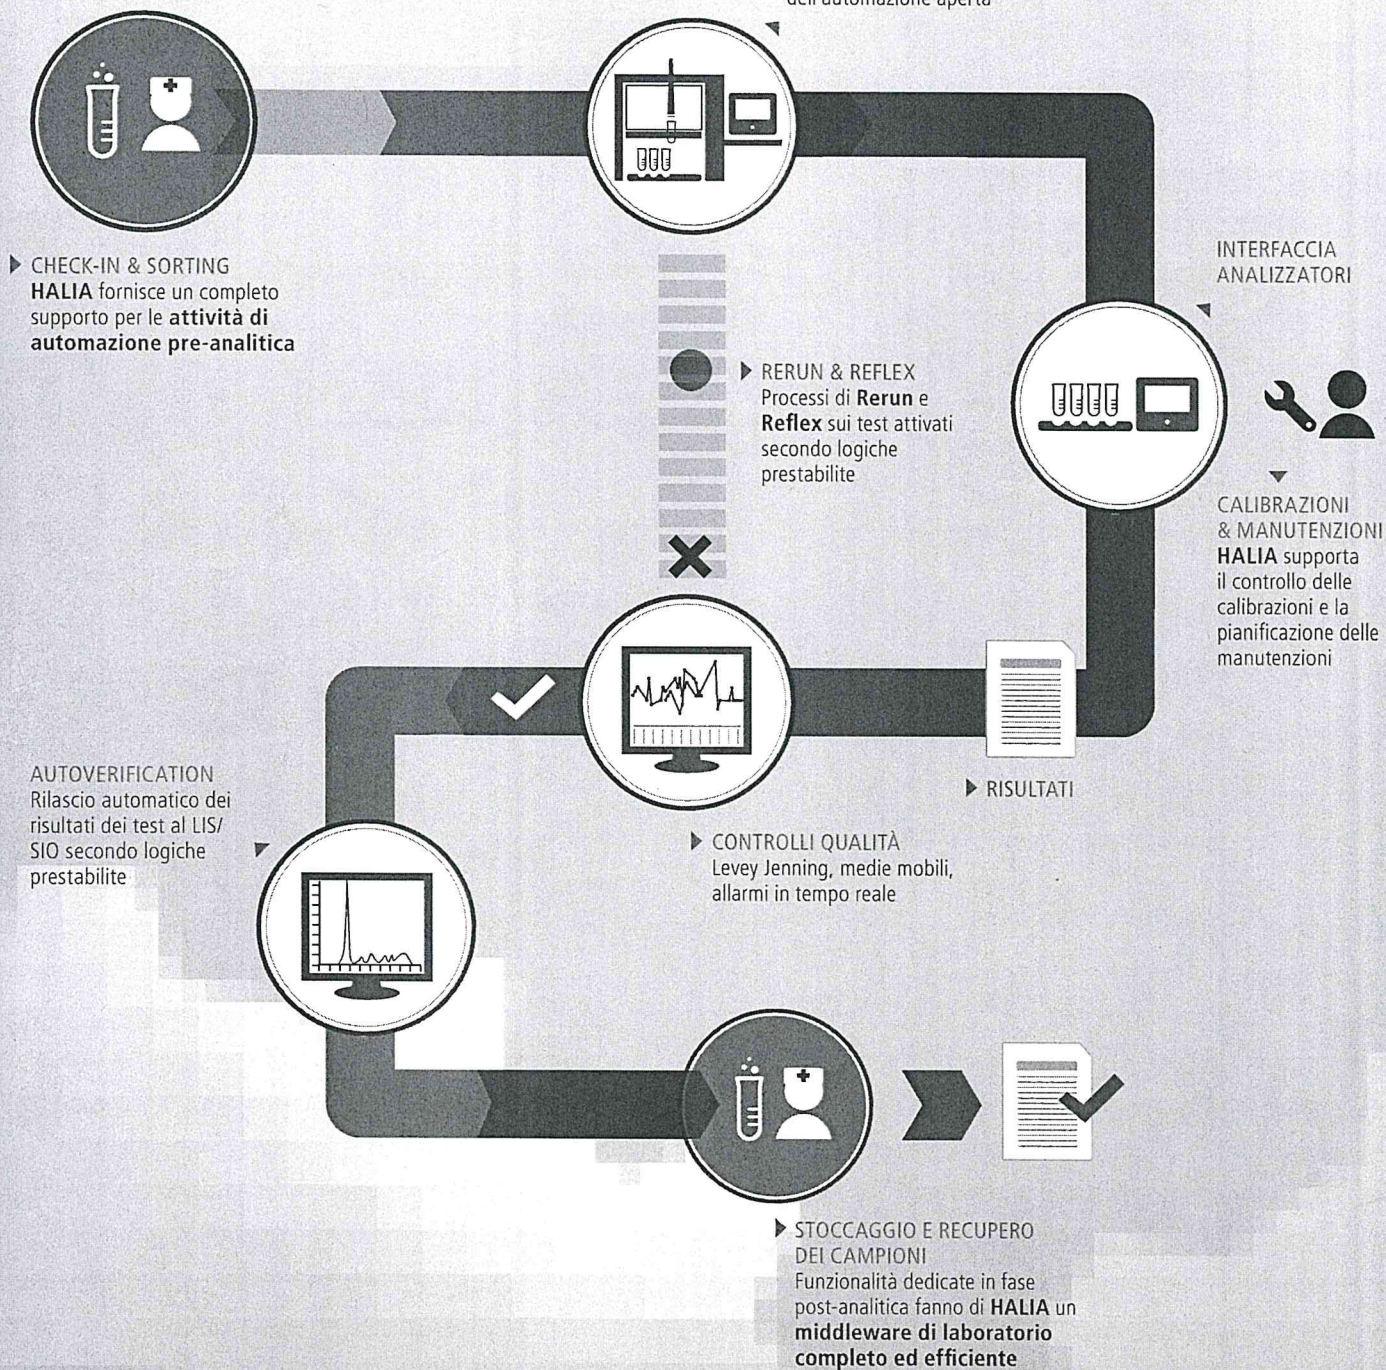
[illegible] dell'automazione aperta

CHECK-IN & SORTING
HALIA fornisce un completo supporto per le attività di automazione pre-analitica

INTERFACCIA ANALIZZATORI

RERUN & REFLEX
Processi di Rerun e Reflex sui test attivati secondo logiche prestabilite

CALIBRAZIONI & MANUTENZIONI
HALIA supporta il controllo delle calibrazioni e la pianificazione delle manutenzioni

AUTOVERIFICATION
Rilascio automatico dei risultati dei test al LIS/SIO secondo logiche prestabilite

RISULTATI

CONTROLLI QUALITÀ
Levey Jenning, medie mobili, allarmi in tempo reale

STOCCAGGIO E RECUPERO DEI CAMPIONI
Funzionalità dedicate in fase post-analitica fanno di HALIA un middleware di laboratorio completo ed efficiente